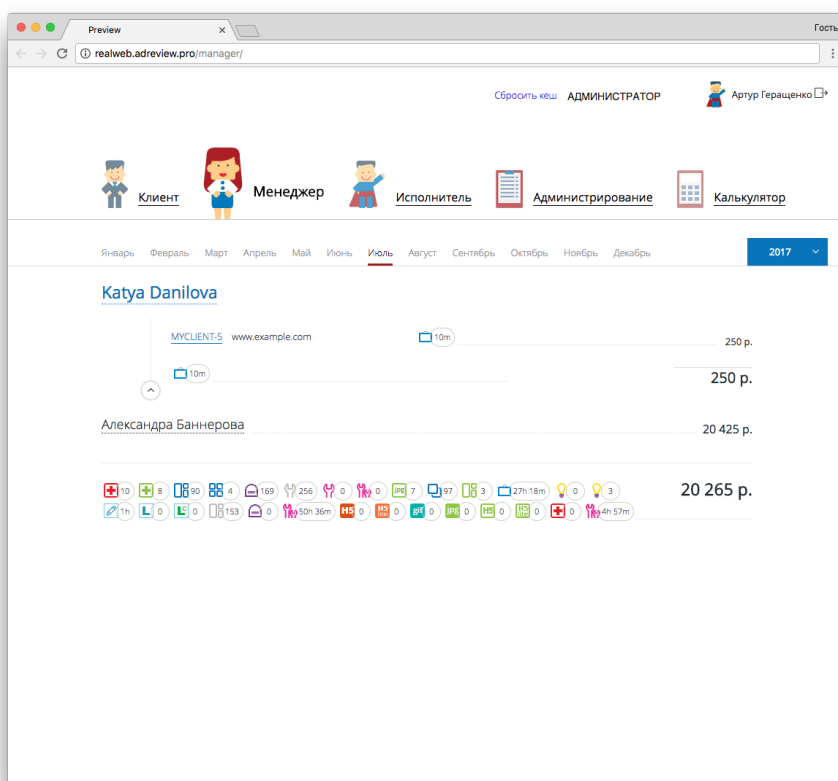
Preview

Гость

realweb.adreview.pro/manager/

Сбросить кеш АДМИНИСТРАТОР

Артур Геращенко

Клиент Менеджер Исполнитель Администрирование Калькулятор

Январь Февраль Март Апрель Май Июнь Июль Август Сентябрь Октябрь Ноябрь Декабрь

2017

Katya Danilova

MYCLIENT-5 www.example.com 10m 250 р.

10m 250 р.

Александра Баннерова 20 425 р.

10 8 90 4 169 256 0 0 7 97 3 27h 18m 0 3 20 265 р.

1h 0 0 153 0 50h 36m 0 0 0 0 0 0 0 4h 57m